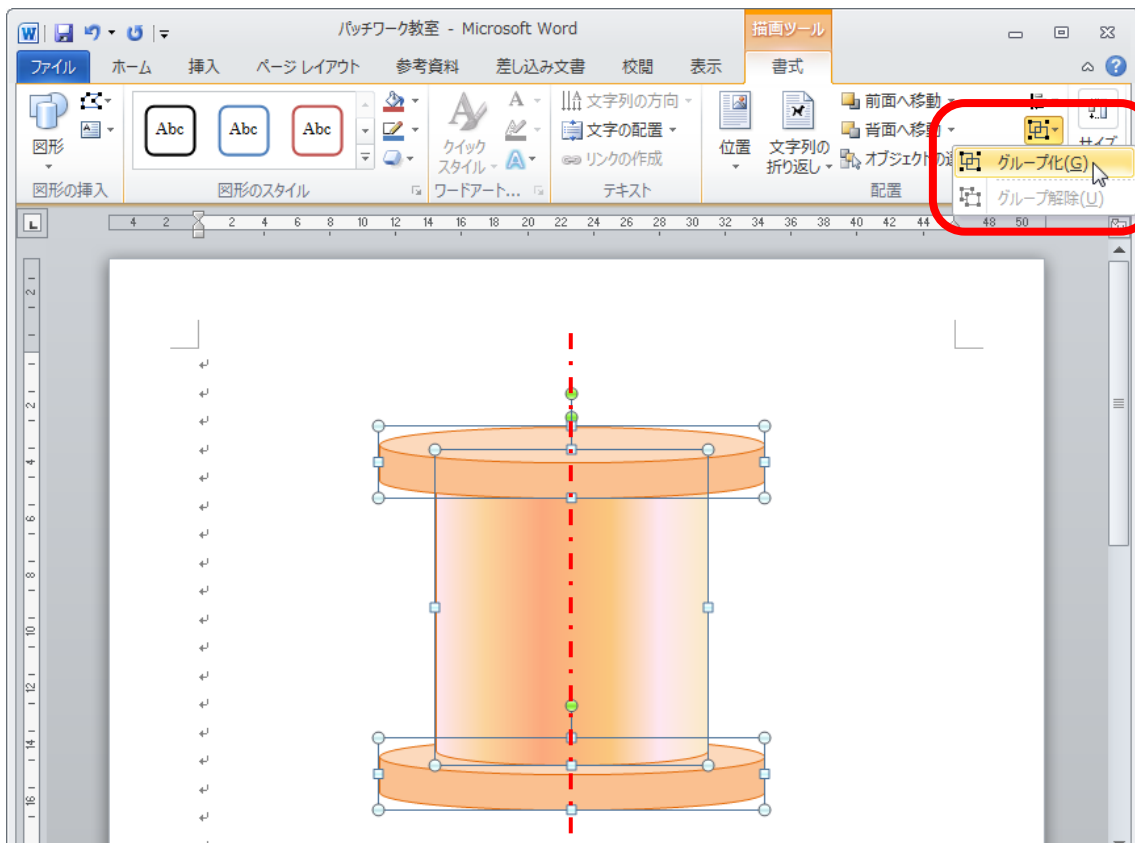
パッチワーク教室 - Microsoft Word
描画ツール
ファイル ホーム 挿入 ページ レイアウト 参考資料 差し込み文書 校閲 表示 書式
図形
Abc Abc Abc
クイック スタイル
文字列の方向
文字列の配置
リンクの作成
位置
文字列の折り返し
前面へ移動
背面へ移動
オブジェクトの選
グループ化(G)
グループ解除(U)
サイズ
図形の挿入 図形のスタイル ワードアート... テキスト 配置
4 2 2 4 6 8 10 12 14 16 18 20 22 24 26 28 30 32 34 36 38 40 42 44 48 50
2 2 4 6 8 10 12 14 16